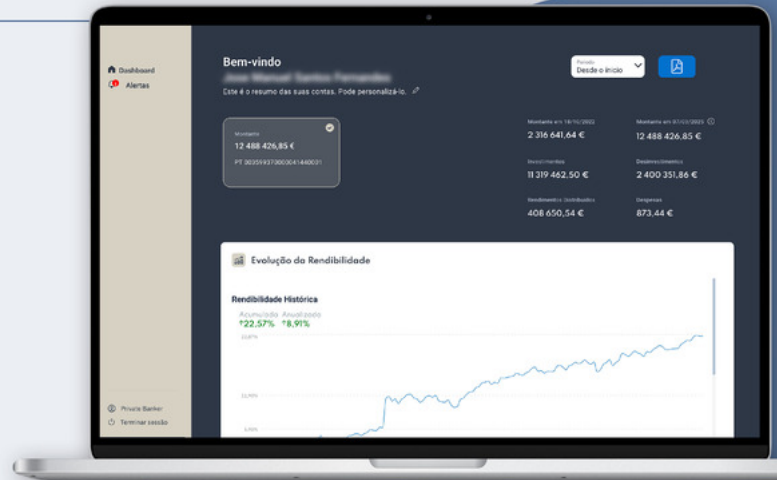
Dashboard
Alertas

Bem-vindo
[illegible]
Este é o resumo das suas contas. Pode personalizá-lo.

Período
Desde o início

Montante
12 488 426,85 €
PT 00359370000041440031

Montante em 18/10/2022
2 316 641,64 €

Montante em 01/03/2023
12 488 426,85 €

Investimentos
11 319 462,50 €

Desinvestimentos
2 400 351,86 €

Rendimentos Distribuídos
408 650,54 €

Despesas
873,44 €

Evolução da Rendibilidade

Rendibilidade Histórica
Acumulado Anualizado
↑22,57% ↑8,91%
22,57%
11,70%
1,90%

Private Banker
Terminar sessão